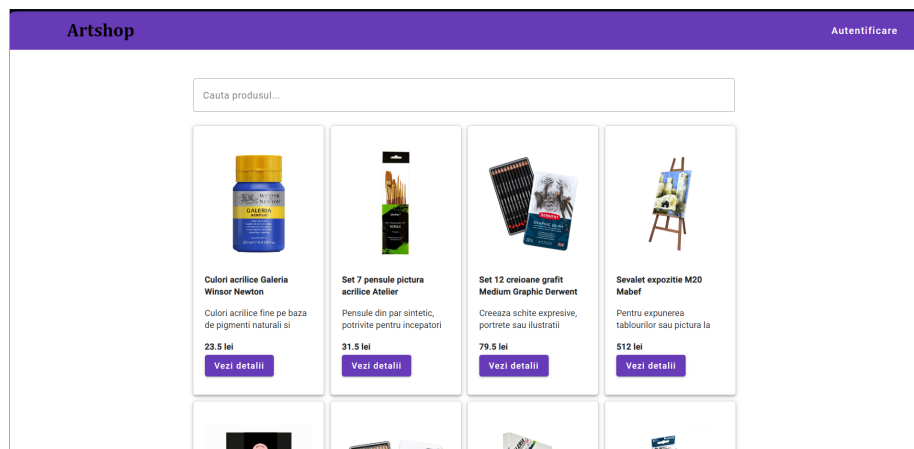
Artshop

Autentificare

Cauta produsul...

Culori acrilice Galeria Winsor Newton

Culori acrilice fine pe baza de pigmenti naturali si

23.5 lei

Vezi detalii

Set 7 pensule pictura acrilice Atelier

Pensule din par sintetic, potrivite pentru incepatori

31.5 lei

Vezi detalii

Set 12 creioane grafit Medium Graphic Derwent

Creeaza schite expresive, portrete sau ilustratii

79.5 lei

Vezi detalii

Sevalet expozitie M20 Mabef

Pentru expunerea tablourilor sau pictura la

512 lei

Vezi detalii